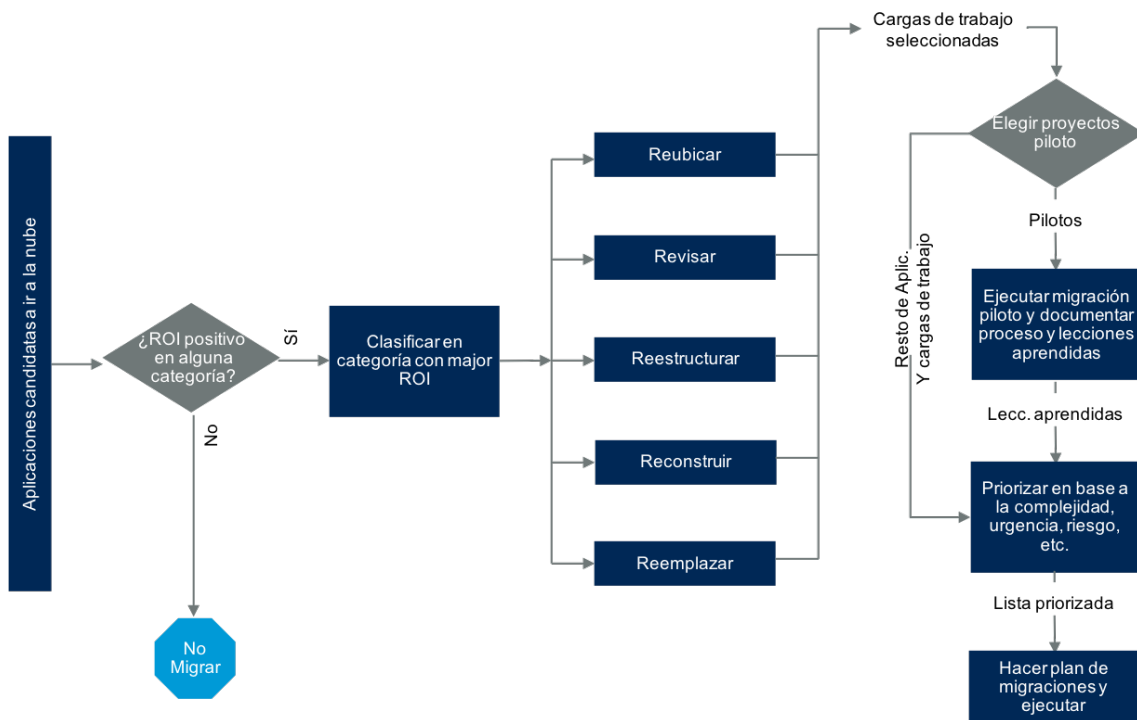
Aplicaciones candidatas a ir a la nube

¿ROI positivo en alguna categoría?

Sí

No

No Migrar

Clasificar en categoría con major ROI

Reubicar

Revisar

Reestructurar

Reconstruir

Reemplazar

Cargas de trabajo seleccionadas

Elegir proyectos piloto

Resto de Aplic. Y cargas de trabajo

Pilotos

Ejecutar migración piloto y documentar proceso y lecciones aprendidas

Lecc. aprendidas

Priorizar en base a la complejidad, urgencia, riesgo, etc.

Lista priorizada

Hacer plan de migraciones y ejecutar